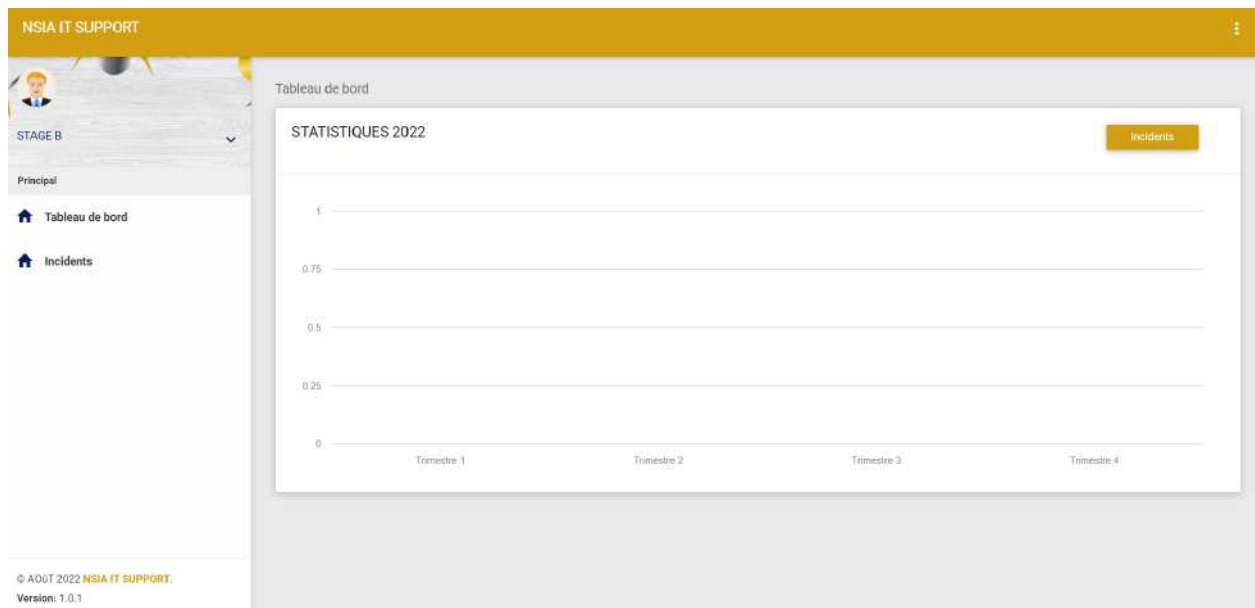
NSIA IT SUPPORT

STAGE B

Principal

Tableau de bord

Incidents

© AOûT 2022 NSIA IT SUPPORT.

Version: 1.0.1

Tableau de bord

STATISTIQUES 2022

Incidents

1

0.75

0.5

0.25

0

Trimestre 1

Trimestre 2

Trimestre 3

Trimestre 4